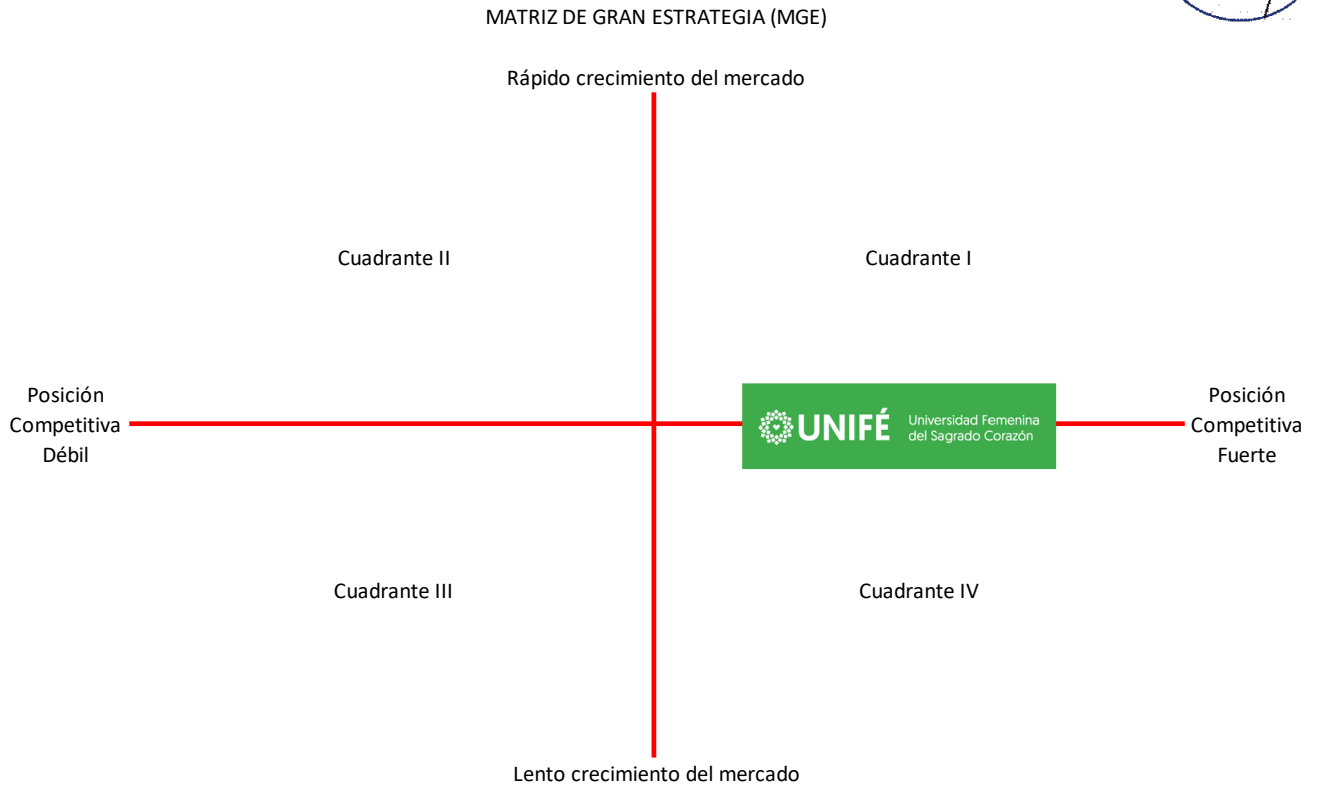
MATRIZ DE GRAN ESTRATEGIA (MGE)

Rápido crecimiento del mercado

Cuadrante II

Cuadrante I

Posición Competitiva Débil

UNIFÉ Universidad Femenina del Sagrado Corazón

Posición Competitiva Fuerte

Cuadrante III

Cuadrante IV

Lento crecimiento del mercado